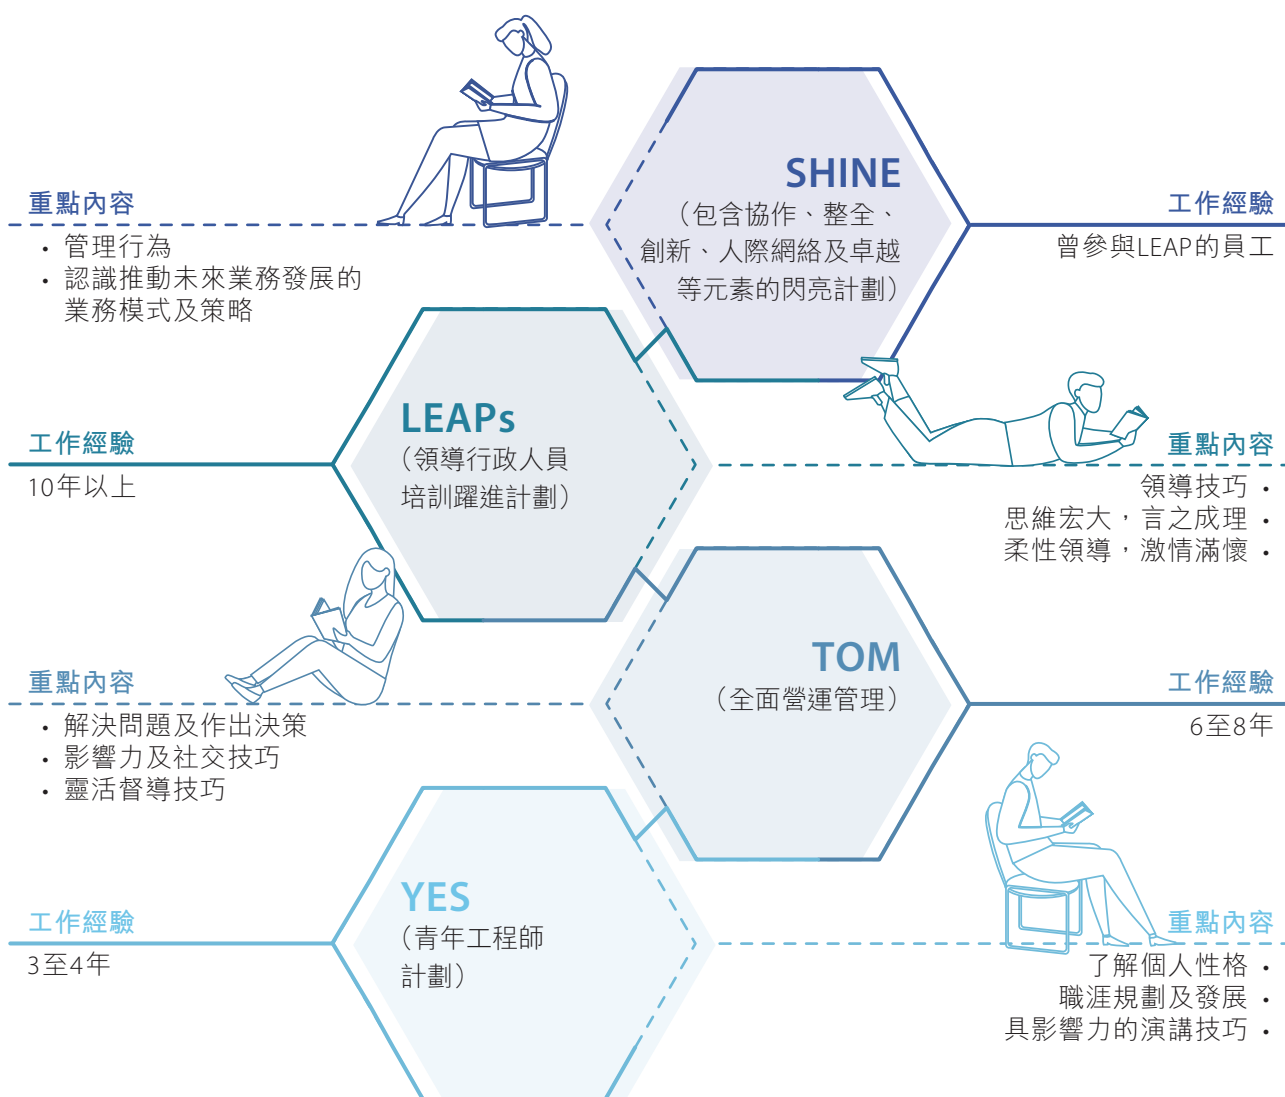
重點內容
• 管理行為
• 認識推動未來業務發展的業務模式及策略

SHINE
（包含協作、整全、創新、人際網絡及卓越等元素的閃亮計劃）

工作經驗
曾參與LEAP的員工

工作經驗
10年以上

LEAPs
（領導行政人員培訓躍進計劃）

重點內容
領導技巧 •
思維宏大，言之成理 •
柔性領導，激情滿懷 •

重點內容
• 解決問題及作出決策
• 影響力及社交技巧
• 靈活督導技巧

TOM
（全面營運管理）

工作經驗
6至8年

工作經驗
3至4年

YES
（青年工程師計劃）

重點內容
了解個人性格 •
職涯規劃及發展 •
具影響力的演講技巧 •